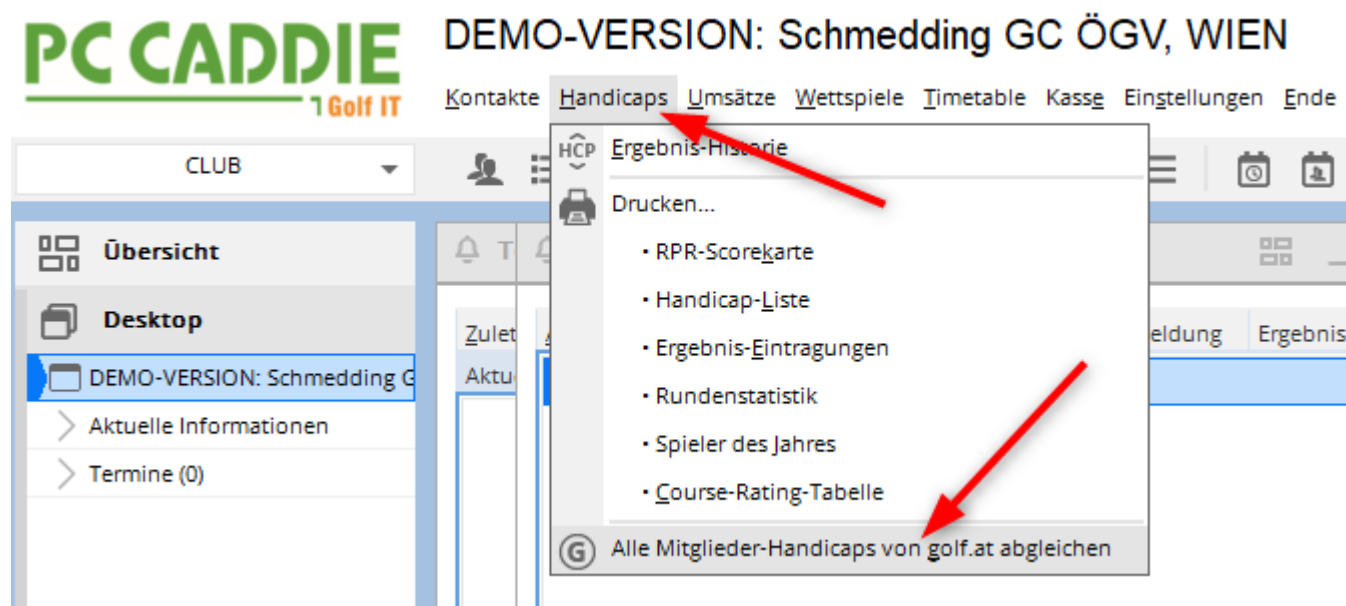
PC CADDIE
Golf IT

DEMO-VERSION: Schmedding GC ÖGV, WIEN

Kontakte Handicaps Umsätze Wettspiele Timetable Kasse Einstellungen Ende

CLUB

Übersicht

Desktop

DEMO-VERSION: Schmedding G

Aktuelle Informationen

Termine (0)

Zulet

Aktu

eldung

Ergebnis

HCP Ergebnis-Historie

Drucken...

• RPR-Scorekarte

• Handicap-Liste

• Ergebnis-Eintragungen

• Rundenstatistik

• Spieler des Jahres

• Course-Rating-Tabelle

Alle Mitglieder-Handicaps von golf.at abgleichen